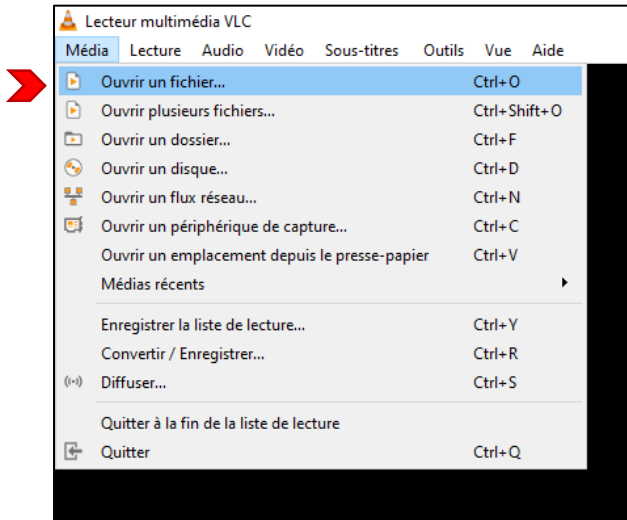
Lecteur multimédia VLC

Média Lecture Audio Vidéo Sous-titres Outils Vue Aide

Ouvrir un fichier... Ctrl+O
Ouvrir plusieurs fichiers... Ctrl+Shift+O
Ouvrir un dossier... Ctrl+F
Ouvrir un disque... Ctrl+D
Ouvrir un flux réseau... Ctrl+N
Ouvrir un périphérique de capture... Ctrl+C
Ouvrir un emplacement depuis le presse-papier Ctrl+V
Médias récents

Enregistrer la liste de lecture... Ctrl+Y
Convertir / Enregistrer... Ctrl+R
Diffuser... Ctrl+S

Quitter à la fin de la liste de lecture
Quitter Ctrl+Q